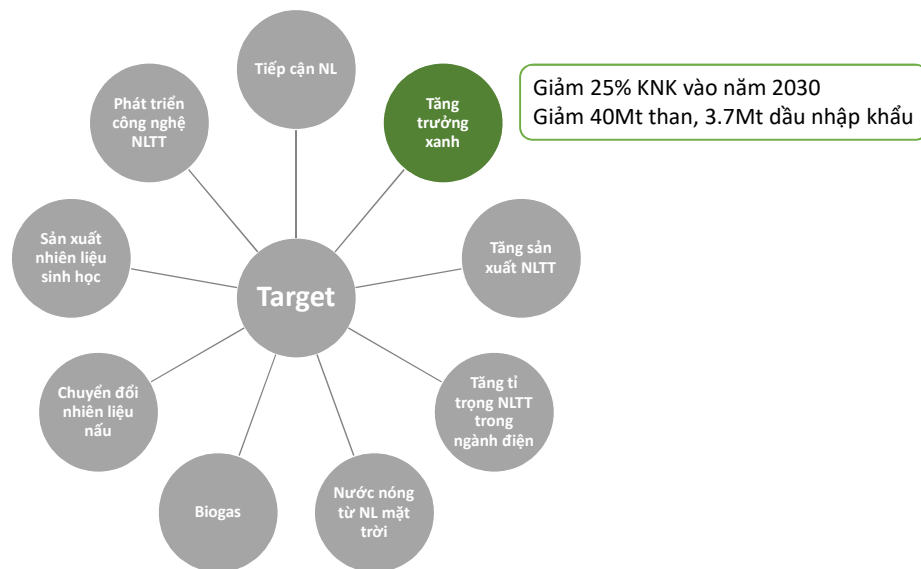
Target

Tiếp cận NL

Tăng trưởng xanh

Giảm 25% KNK vào năm 2030
Giảm 40Mt than, 3.7Mt dầu nhập khẩu

Tăng sản xuất NLTT

Tăng tỉ trọng NLTT trong ngành điện

Nước nóng từ NL mặt trời

Biogas

Chuyển đổi nhiên liệu nấu

Sản xuất nhiên liệu sinh học

Phát triển công nghệ NLTT